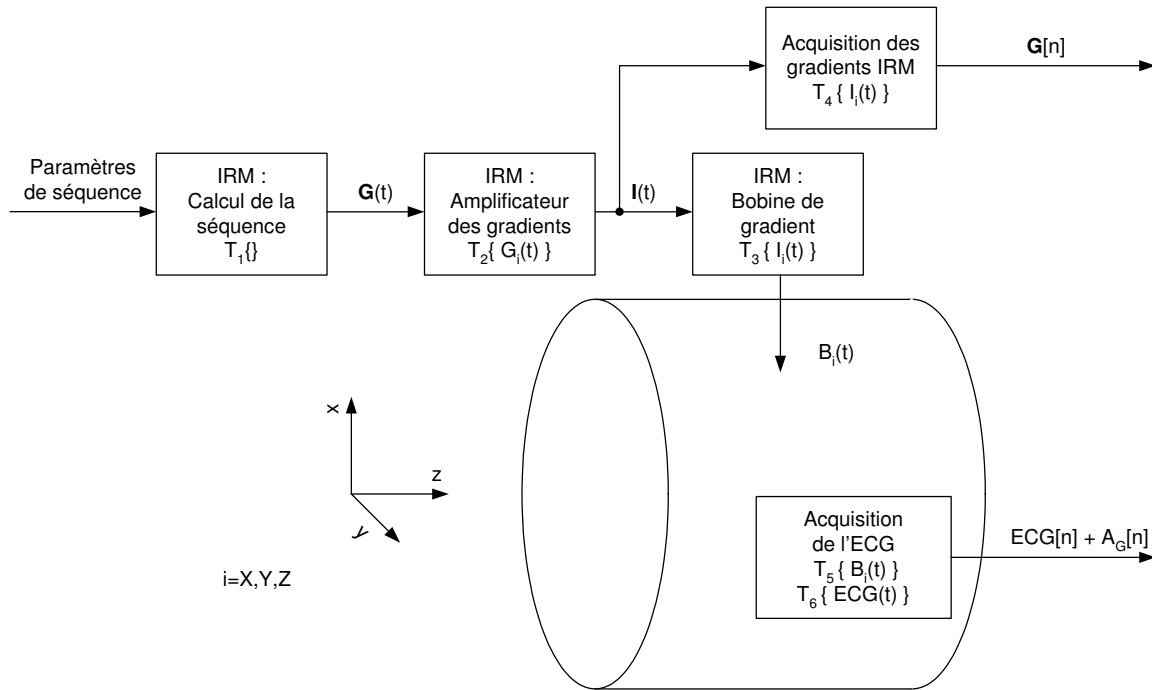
Paramètres de séquence

IRM : Calcul de la séquence $T_1\{\}$

**G**(t)

IRM : Amplificateur des gradients $T_2\{ G_i(t) \}$

**I**(t)

Acquisition des gradients IRM $T_4\{ I_i(t) \}$

**G**[n]

IRM : Bobine de gradient $T_3\{ I_i(t) \}$

$B_i(t)$

x

z

y

i=X,Y,Z

Acquisition de l'ECG $T_5\{ B_i(t) \}$ $T_6\{ ECG(t) \}$

ECG[n] + $A_G$[n]